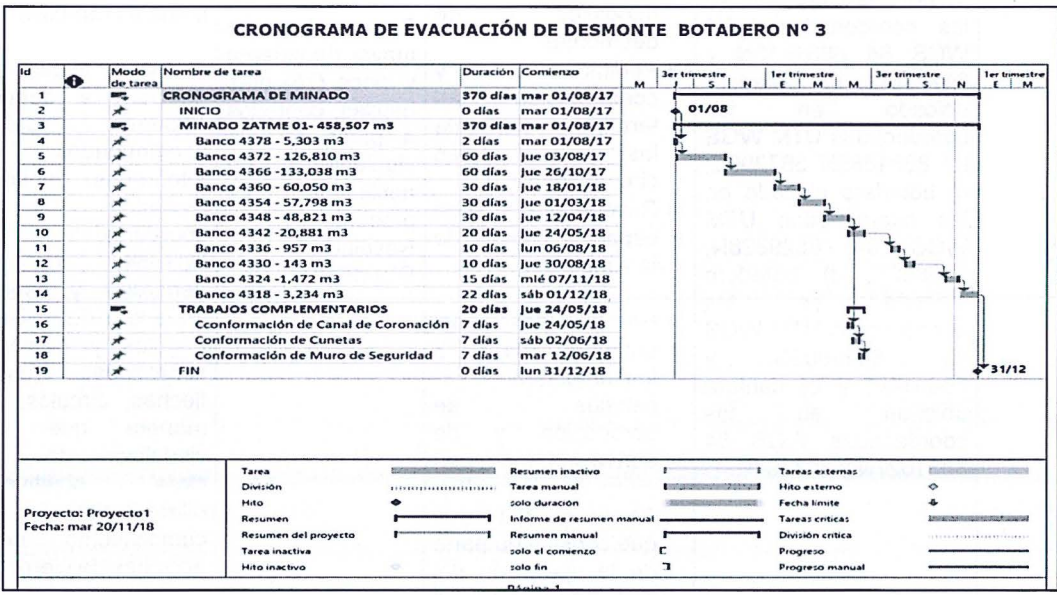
CRONOGRAMA DE EVACUACIÓN DE DESMONTE BOTADERO Nº 3

| Id | Modo de tarea | Nombre de tarea | Duración | Comienzo |
|---|---|---|---|---|
| 1 | | CRONOGRAMA DE MINADO | 370 días | mar 01/08/17 |
| 2 | | INICIO | 0 días | mar 01/08/17 |
| 3 | | MINADO ZATME 01- 458,507 m3 | 370 días | mar 01/08/17 |
| 4 | | Banco 4378 - 5,303 m3 | 2 días | mar 01/08/17 |
| 5 | | Banco 4372 - 126,810 m3 | 60 días | jue 03/08/17 |
| 6 | | Banco 4366 -133,038 m3 | 60 días | jue 26/10/17 |
| 7 | | Banco 4360 - 60,050 m3 | 30 días | jue 18/01/18 |
| 8 | | Banco 4354 - 57,798 m3 | 30 días | jue 01/03/18 |
| 9 | | Banco 4348 - 48,821 m3 | 30 días | jue 12/04/18 |
| 10 | | Banco 4342 -20,881 m3 | 20 días | jue 24/05/18 |
| 11 | | Banco 4336 - 957 m3 | 10 días | lun 06/08/18 |
| 12 | | Banco 4330 - 143 m3 | 10 días | jue 30/08/18 |
| 13 | | Banco 4324 -1,472 m3 | 15 días | mié 07/11/18 |
| 14 | | Banco 4318 - 3,234 m3 | 22 días | sáb 01/12/18 |
| 15 | | TRABAJOS COMPLEMENTARIOS | 20 días | jue 24/05/18 |
| 16 | | Cconformación de Canal de Coronación | 7 días | jue 24/05/18 |
| 17 | | Conformación de Cunetas | 7 días | sáb 02/06/18 |
| 18 | | Conformación de Muro de Seguridad | 7 días | mar 12/06/18 |
| 19 | | FIN | 0 días | lun 31/12/18 |

M | 3er trimestre J S N | 1er trimestre E M M | 3er trimestre J S N | 1er trimestre E M

01/08

31/12

Proyecto: Proyecto1
Fecha: mar 20/11/18

Tarea
División
Hito
Resumen
Resumen del proyecto
Tarea inactiva
Hito inactivo
Resumen inactivo
Tarea manual
solo duración
Informe de resumen manual
Resumen manual
solo el comienzo
solo fin
Tareas externas
Hito externo
Fecha límite
Tareas críticas
División crítica
Progreso
Progreso manual

Página 1